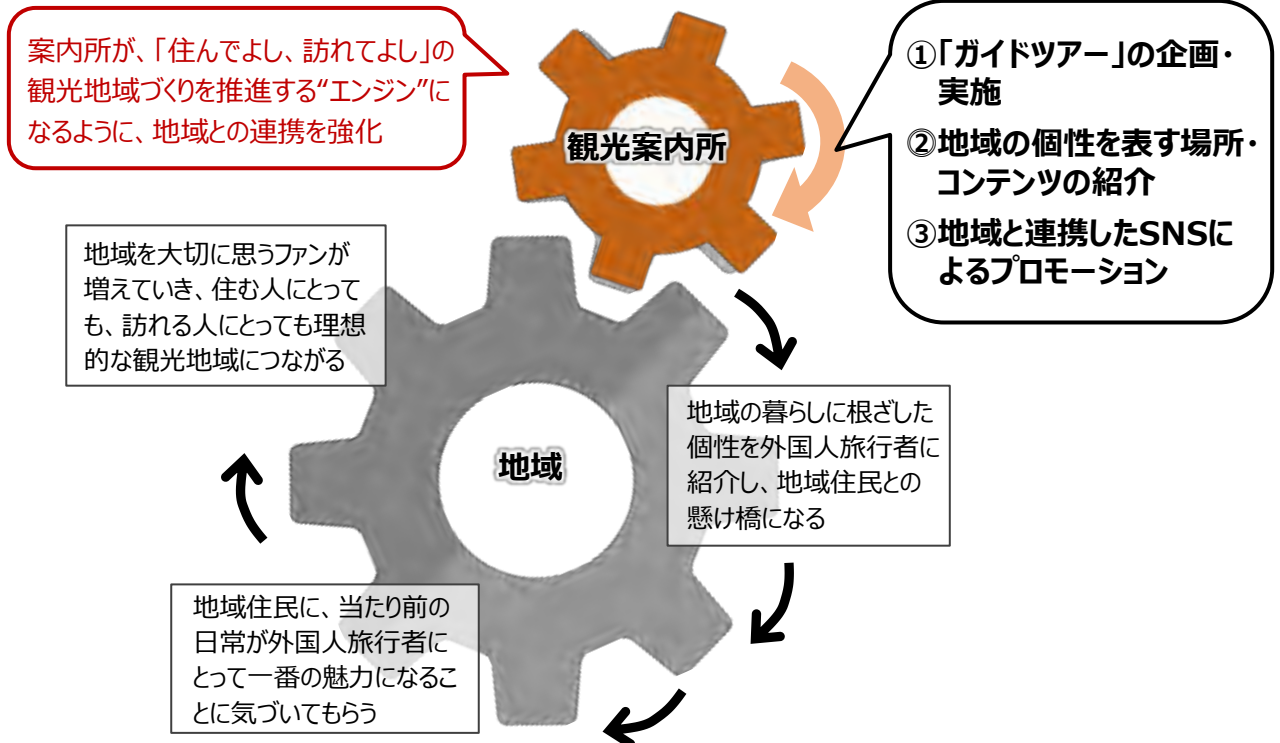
案内所が、「住んでよし、訪れてよし」の観光地域づくりを推進する"エンジン"になるように、地域との連携を強化

観光案内所

①「ガイドツアー」の企画・実施

②地域の個性を表す場所・コンテンツの紹介

③地域と連携したSNSによるプロモーション

地域を大切に思うファンが増えていき、住む人にとっても、訪れる人にとっても理想的な観光地域につながる

地域

地域の暮らしに根ざした個性を外国人旅行者に紹介し、地域住民との懸け橋になる

地域住民に、当たり前の日常が外国人旅行者にとって一番の魅力になることに気づいてもらう